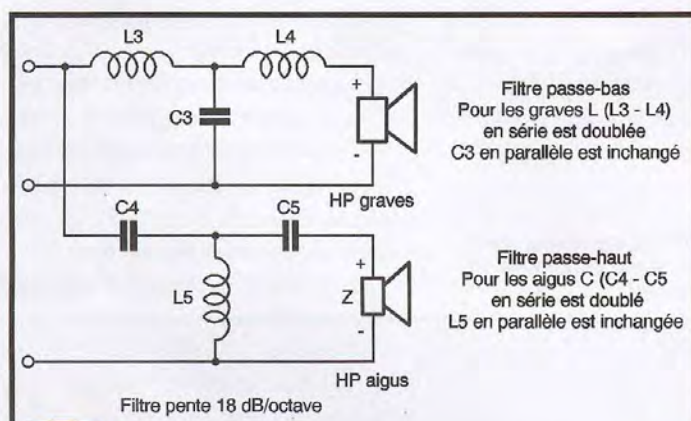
L3

L4

C3

+

-

HP graves

Filtre passe-bas
Pour les graves L (L3 - L4)
en série est doublée
C3 en parallèle est inchangé

C4

C5

L5

+

Z

-

HP aigus

Filtre passe-haut
Pour les aigus C (C4 - C5
en série est doublé
L5 en parallèle est inchangée

Filtre pente 18 dB/octave